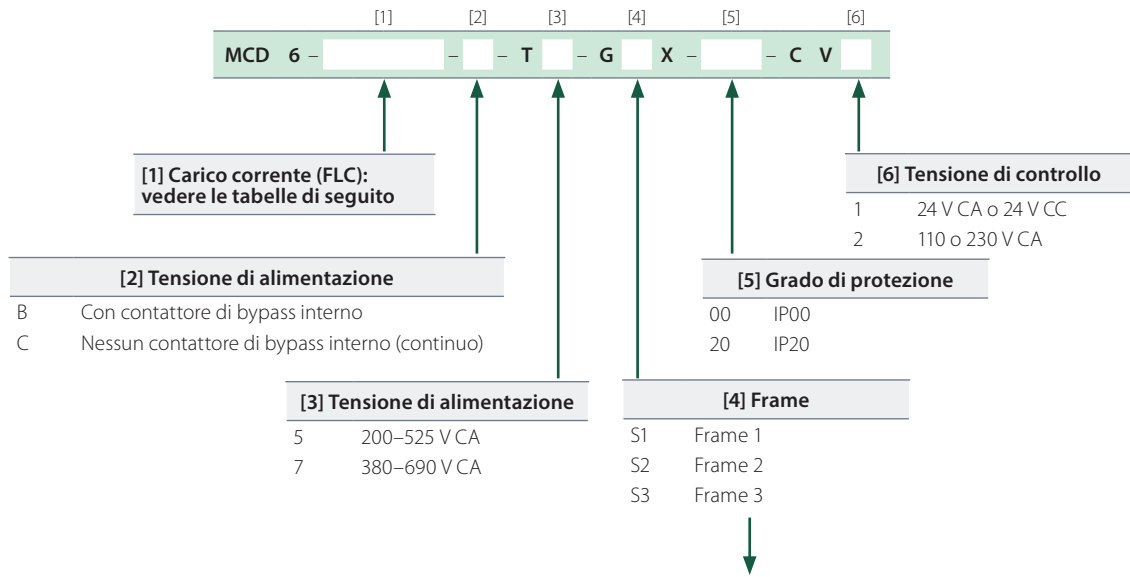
[1] [2] [3] [4] [5] [6]

MCD 6 – – – T – G X – – C V

[1] Carico corrente (FLC): vedere le tabelle di seguito

[6] Tensione di controllo

1 24 V CA o 24 V CC

2 110 o 230 V CA

[2] Tensione di alimentazione

B Con contattore di bypass interno

C Nessun contattore di bypass interno (continuo)

[5] Grado di protezione

00 IP00

20 IP20

[3] Tensione di alimentazione

5 200–525 V CA

7 380–690 V CA

[4] Frame

S1 Frame 1

S2 Frame 2

S3 Frame 3